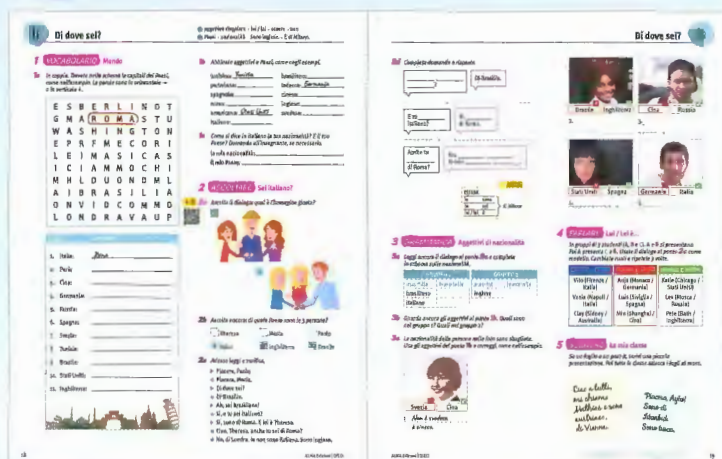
1b Di dove sei?

Aggettivi singolari - Io / Lui - essere - avere
Paesi - nazionalità - buon inglese - È di Milano.

1 VOCABOLARIO Mondo

1a In coppia. Trovate nello schema le capitali dei Paesi, come nell'esempio. Le parole sono in orizzontale → o in verticale ↓.

| E | S | B | E | R | L | I | N | O | T |
|---|---|---|---|---|---|---|---|---|---|
| G | M | A | R | O | M | A | S | T | U |
| W | A | S | H | I | N | G | T | O | N |
| E | P | R | F | M | E | C | O | R | I |
| L | E | I | M | A | S | I | C | A | S |
| I | C | I | A | M | M | O | C | H | I |
| M | H | L | U | O | N | D | M | L | |
| A | I | B | R | A | S | I | L | I | A |
| O | N | V | I | D | C | O | M | M | O |
| L | O | N | D | R | A | V | A | U | P |

1. Italia: Roma
2. Perù
3. Cina
4. Germania
5. Francia
6. Spagna
7. Svezia
8. Turchia
9. Brasile
10. Stati Uniti
11. Inghilterra

1b Abbinate aggettivi e Paesi, come negli esempi.

turchese Turchia
peruviano
spagnolo
russo
americano Stati Uniti
italiano
brasiliano
tedesco Germania
cinese
inglese
svedese

1c Come si dice in italiano la tua nazionalità? E il tuo Paese? Domanda all'insegnante, se necessario.

la mia nazionalità:
il mio Paese:

2 ASCOLTARE Sei italiano?

2a Ascolta il dialogo: qual è l'immagine giusta?

2b Ascolta ancora: di quale Paese sono le 3 persone?
Vittorio — Maria — Paola
Italia — Inghilterra — Brasile

2c Ascolta, leggi e verifica.
Piacere, Paola.
Piacere, Maria.
Di dove sei?
Di Brasilia.
Ah, sei brasiliana!
Sì, e tu sei italiano?
Sì, sono di Roma. E lei è Theresa.
Ciao, Theresa, anche tu sei di Roma?
No, di Londra. Io non sono italiana. Sono inglese.

18

Di dove sei?

2d Completa i fumetti, come negli esempi.

Di Brasilia.
E tu italiano?
Anche tu di Roma?
Sì, ...
No, ...
è inglese.

Brasile — Inghilterra — Cina — Russia
Stati Uniti — Spagna — Germania — Italia

3 GRAMMATICA Aggettivi di nazionalità

3a Leggi ancora il dialogo al punto 2b e completa lo schema sulle nazionalità.

| | | | |
|---|---|---|---|
| brasiliano | | | |
| italiano | | inglese | |

3b Guarda ancora gli aggettivi al punto 1b. Quali sono nel gruppo e quali nel gruppo ?

3c La nazionalità delle persone nelle foto sono sbagliate. Usa gli aggettivi del punto 1b e correggi, come nell'esempio.

Svezia — Cina
Non è svedese, è cinese.

4 PARLARE Lui / Lei è...

In gruppi di 3 studenti (A, B e C). A e B si presentano. Poi A presenta C a B. Usate il dialogo al punto 2c come modello. Cambiate ruolo e ripetete 3 volte.

| | | |
|---|---|---|
| Vito (Firenze / Italia) | Anja (Monaco / Germania) | Kate (Chicago / Stati Uniti) |
| Vesna (Napoli / Italia) | Luis (Siviglia / Spagna) | Lev (Mosca / Russia) |
| Clay (Sidney / Australia) | Min (Shanghai / Cina) | Pete (Bath / Inghilterra) |

5 SCRIVERE La mia classe

Su un foglio a parte, scrivi una piccola presentazione. Poi leggi in classe.

Ciao a tutti, mi chiamo Mathias e sono austriaco. Di Vienna.
Piacere, Aglaé. Sono di Istanbul. Sono turca.

19